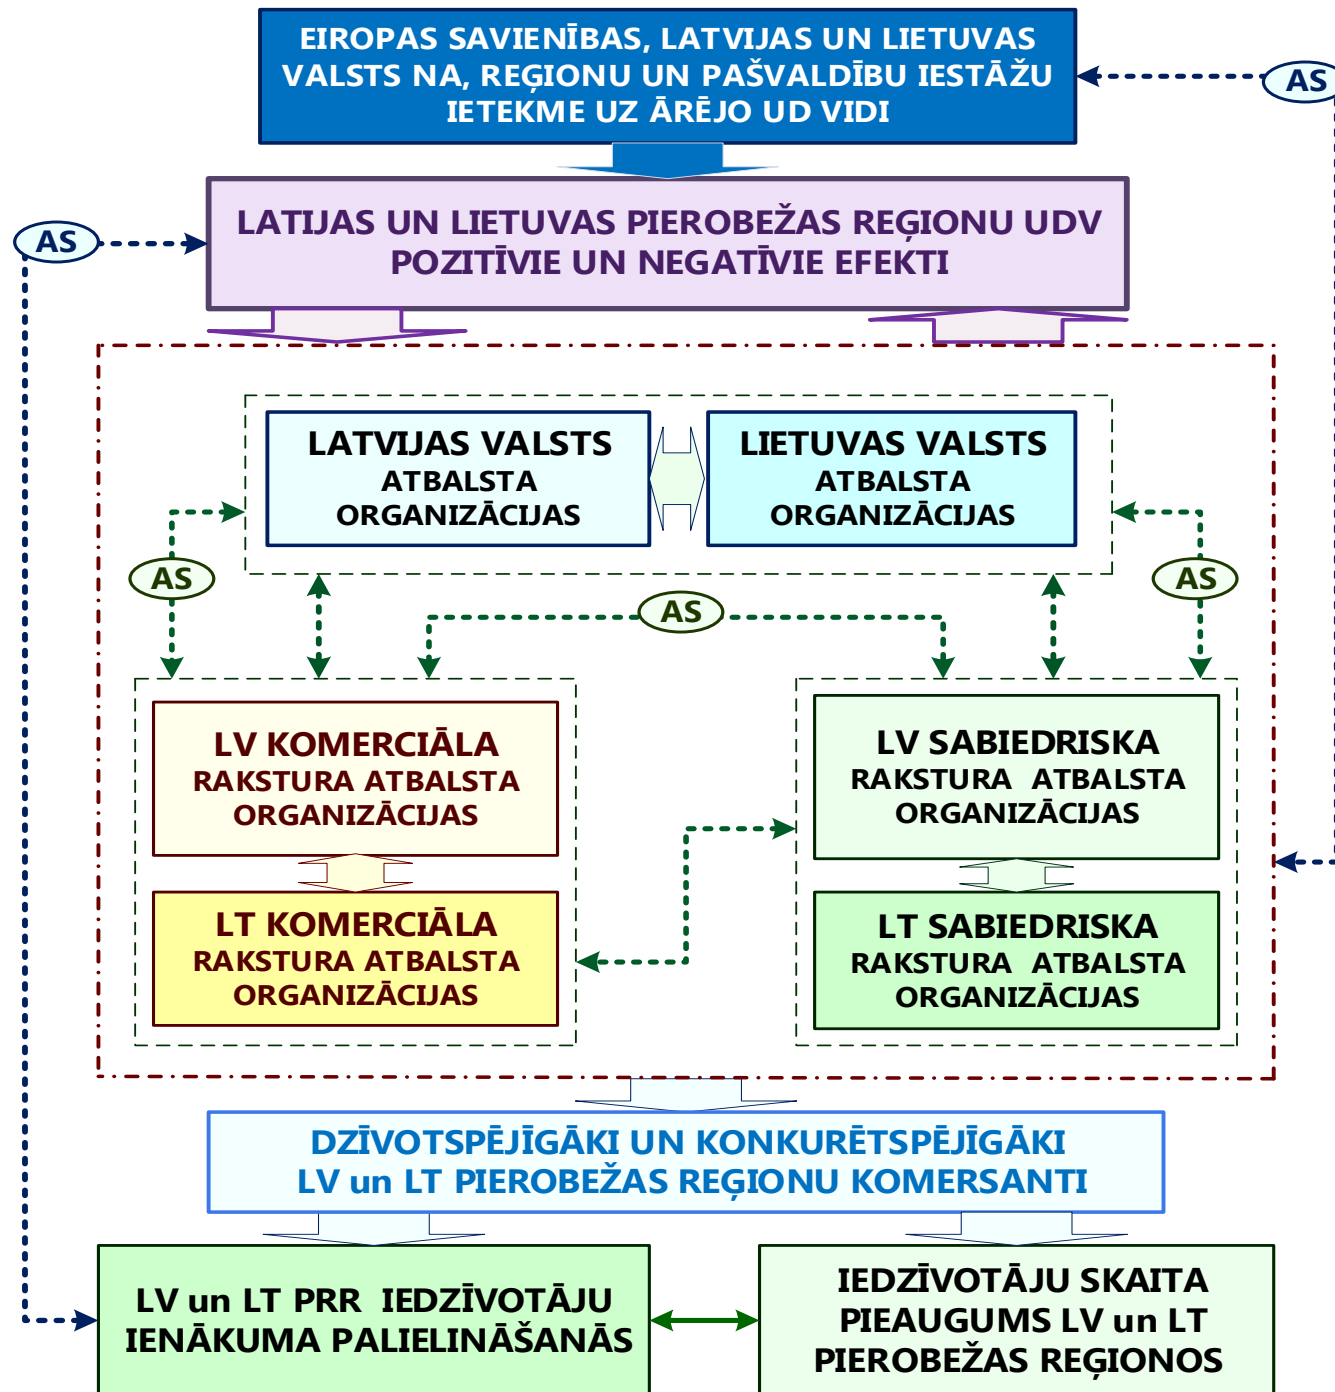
EIROPAS SAVIENĪBAS, LATVIJAS UN LIETUVAS VALSTS NA, REĢIONU UN PAŠVALDĪBU IESTĀŽU IETEKME UZ ĀRĒJO UD VIDI

AS

AS

LATIJAS UN LIETUVAS PIEROBEŽAS REĢIONU UDV POZITĪVIE UN NEGATĪVIE EFEKTI

LATVIJAS VALSTS ATBALSTA ORGANIZĀCIJAS

LIETUVAS VALSTS ATBALSTA ORGANIZĀCIJAS

AS

AS

AS

LV KOMERCIĀLA RAKSTURA ATBALSTA ORGANIZĀCIJAS

LT KOMERCIĀLA RAKSTURA ATBALSTA ORGANIZĀCIJAS

LV SABIEDRISKA RAKSTURA ATBALSTA ORGANIZĀCIJAS

LT SABIEDRISKA RAKSTURA ATBALSTA ORGANIZĀCIJAS

DZĪVOTSPĒJĪGĀKI UN KONKURĒTSPĒJĪGĀKI LV un LT PIEROBEŽAS REĢIONU KOMERSANTI

LV un LT PRR IEDZĪVOTĀJU IENĀKUMA PALIELINĀŠANĀS

IEDZĪVOTĀJU SKAITA PIEAUGUMS LV un LT PIEROBEŽAS REĢIONOS